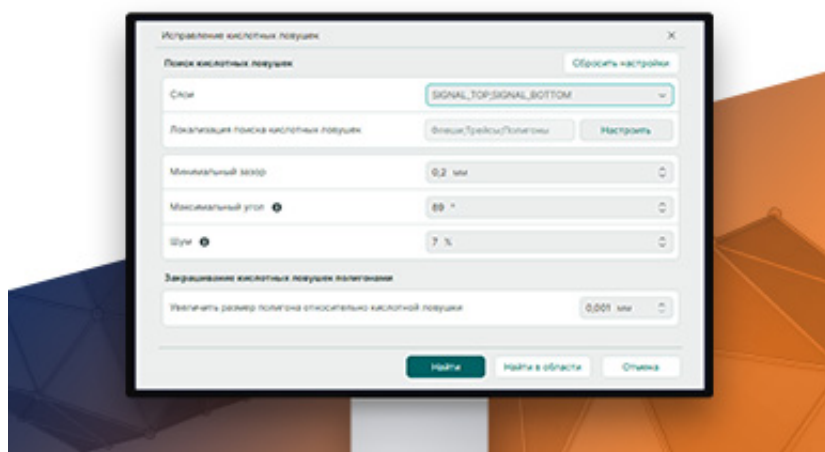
Исправление кислотных ловушек

×

Поиск кислотных ловушек

Сбросить настройки

Слои

SIGNAL_TOP;SIGNAL_BOTTOM

Локализация поиска кислотных ловушек

Флеши;Трейсы;Полигоны

Настроить

Минимальный зазор

0,2 мм

Максимальный угол

89 °

Шум

7 %

Закрашивание кислотных ловушек полигонами

Увеличить размер полигона относительно кислотной ловушки

0,001 мм

Найти

Найти в области

Отмена